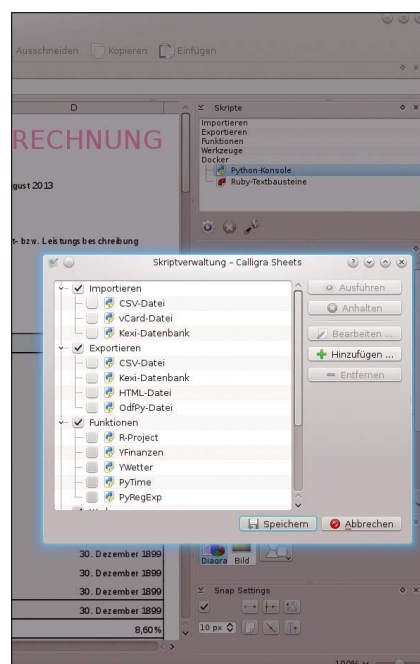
Ausschneiden Kopieren Einfügen

D

RECHNUNG

gust 2013

t- bzw. Leistungsbeschreibung

Skripte

Importieren
Exportieren
Funktionen
Werkzeuge
Docker
Python-Konsole
Ruby-Textbausteine

Skriptverwaltung – Calligra Sheets

Importieren
CSV-Datei
vCard-Datei
Kexi-Datenbank
Exportieren
CSV-Datei
Kexi-Datenbank
HTML-Datei
OdfPy-Datei
Funktionen
R-Project
YFinanzen
YWetter
PyTime
PyRegExp

Ausführen
Anhalten
Bearbeiten ...
Hinzufügen ...
Entfernen

Speichern
Abbrechen

30. Dezember 1899
30. Dezember 1899
30. Dezember 1899
30. Dezember 1899
8,60%

Diagra Bild

Snap Settings

10 px

100%